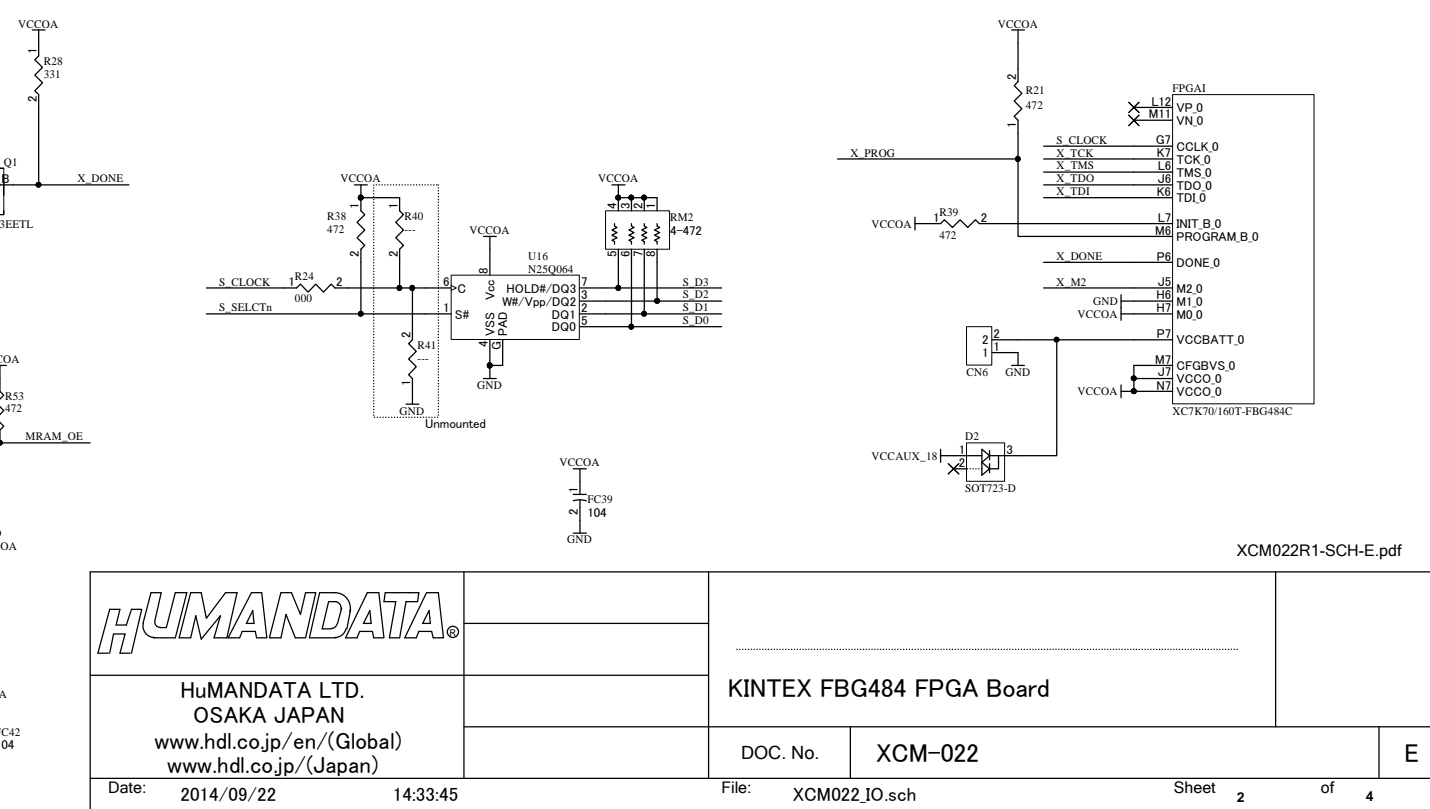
VCCOA
1
R28
331
2
Q1
B
X_DONE
3EETL

VCCOA
R38
472
1
2
R40
---
1
2
S_CLOCK
1
R24
2
000
S_SELCTn
2
R41
---
1
GND
Unmounted

VCCOA
8
U16
N25Q064
6
C
Vcc
HOLD#/DQ3
W#/Vpp/DQ2
DQ1
DQ0
1
S#
VSS
PAD
4
G
7
3
2
5
GND

VCCOA
4
3
2
1
RM2
4-472
5
6
7
8
S_D3
S_D2
S_D1
S_D0

COA
R53
472
MRAM_OE

VCCOA
1
FC39
2
104
GND

COA

A

FC42
04

VCCOA
2
R21
472
1
X_PROG
FPGAI
L12
VP_0
M11
VN_0
S_CLOCK
G7
CCLK_0
X_TCK
K7
TCK_0
X_TMS
L6
TMS_0
X_TDO
J6
TDO_0
X_TDI
K6
TDI_0
VCCOA
1
R39
2
472
L7
INIT_B_0
M6
PROGRAM_B_0
X_DONE
P6
DONE_0
X_M2
J5
M2_0
GND
H6
M1_0
VCCOA
H7
M0_0
2
1
2
1
CN6
GND
P7
VCCBATT_0
M7
CFGBVS_0
J7
VCCO_0
VCCOA
N7
VCCO_0
XC7K70/160T-FBG484C
D2
VCCAUX_18
1
2
3
SOT723-D

XCM022R1-SCH-E.pdf

HUMANDATA®

HuMANDATA LTD.
OSAKA JAPAN
www.hdl.co.jp/en/(Global)
www.hdl.co.jp/(Japan)

KINTEX FBG484 FPGA Board

DOC. No.
XCM-022
E

Date:
2014/09/22
14:33:45
File:
XCM022_IO.sch
Sheet
2
of
4